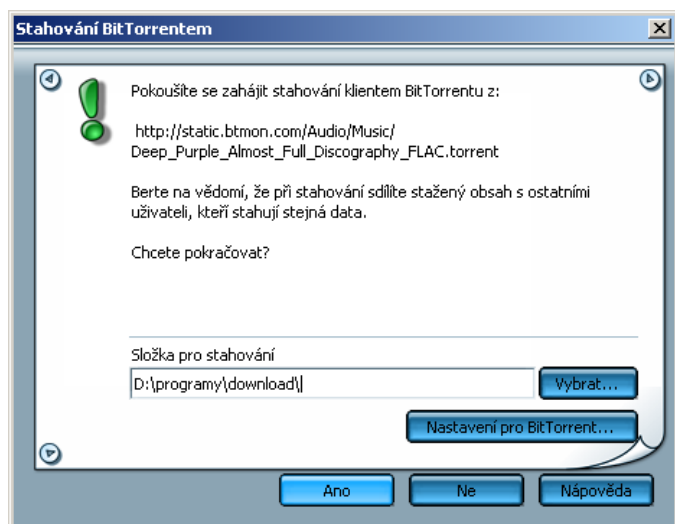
Stahování BitTorrentem

Pokoušíte se zahájit stahování klientem BitTorrentu z:

http://static.btmon.com/Audio/Music/Deep_Purple_Almost_Full_Discography_FLAC.torrent

Berte na vědomí, že při stahování sdílíte stažený obsah s ostatními uživateli, kteří stahují stejná data.

Chcete pokračovat?

Složka pro stahování

D:\programy\download\

Vybrat...

Nastavení pro BitTorrent...

Ano

Ne

Nápověda